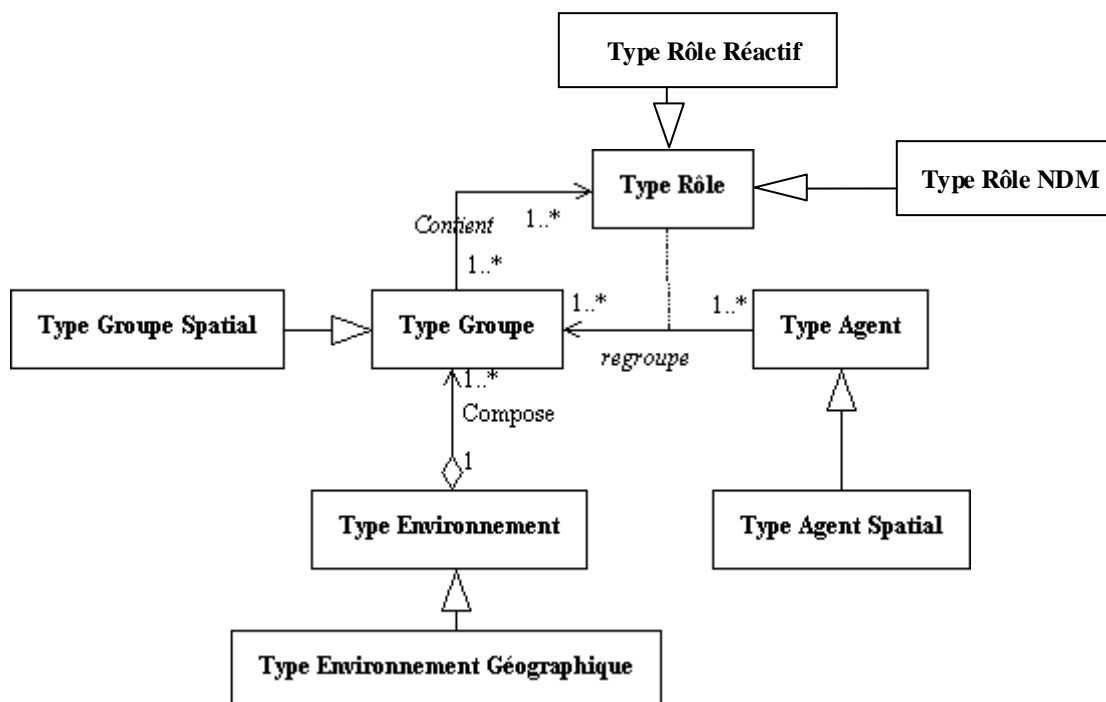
Type Rôle Réactif

Type Rôle

Type Rôle NDM

Contient

1..*

1..*

Type Groupe Spatial

Type Groupe

1..*

regroupe

1..*

Type Agent

1..*

Compose

1

Type Environnement

Type Agent Spatial

Type Environnement Géographique